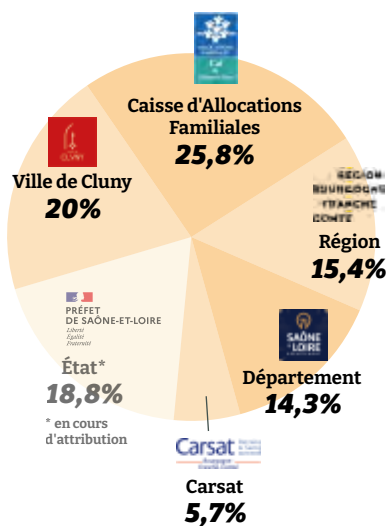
Caisse d'Allocations Familiales
25,8%

Ville de Cluny
20%

RÉGION BOURGOGNE FRANCHE COMTE
Région
15,4%

PRÉFET DE SAÔNE-ET-LOIRE
Liberté
Égalité
Fraternité

État*
18,8%
* en cours d'attribution

SAÔNE & LOIRE
Département
14,3%

Carsat
Carsat
5,7%